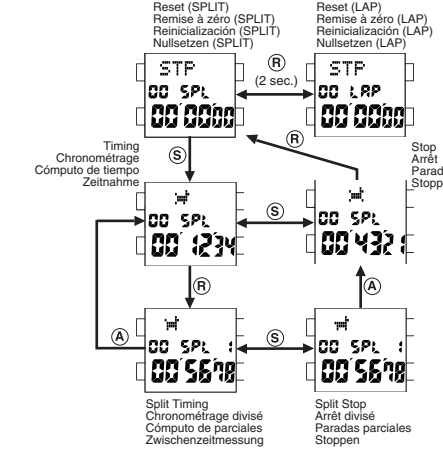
Reset (SPLIT)
Remise à zéro (SPLIT)
Reinicialización (SPLIT)
Nullsetzen (SPLIT)

Reset (LAP)
Remise à zéro (LAP)
Reinicialización (LAP)
Nullsetzen (LAP)

R
(2 sec.)

STP
00 SPL
00'00"00

STP
00 LAP
00'00"00

R

Timing
Chronométrage
Cómputo de tiempo
Zeitnahme

S

Stop
Arrêt
Parada
Stopp

00 SPL
00'12"34

S

00 SPL
00'43"21

R

A

A

00 SPL 1
00'56"78

S

00 SPL 1
00'56"78

Split Timing
Chronométrage divisé
Cómputo de parciales
Zwischenzeitmessung

Split Stop
Arrêt divisé
Paradas parciales
Stoppen